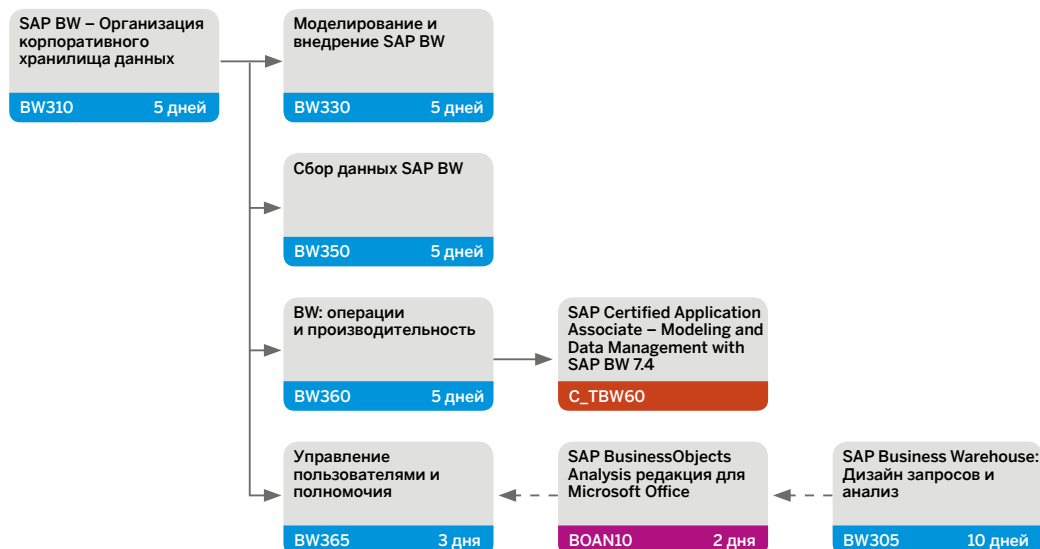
SAP BW – Организация корпоративного хранилища данных
BW310 5 дней

Моделирование и внедрение SAP BW
BW330 5 дней

Сбор данных SAP BW
BW350 5 дней

BW: операции и производительность
BW360 5 дней

SAP Certified Application Associate – Modeling and Data Management with SAP BW 7.4
C_TBW60

Управление пользователями и полномочия
BW365 3 дня

SAP BusinessObjects Analysis редакция для Microsoft Office
BOAN10 2 дня

SAP Business Warehouse: Дизайн запросов и анализ
BW305 10 дней